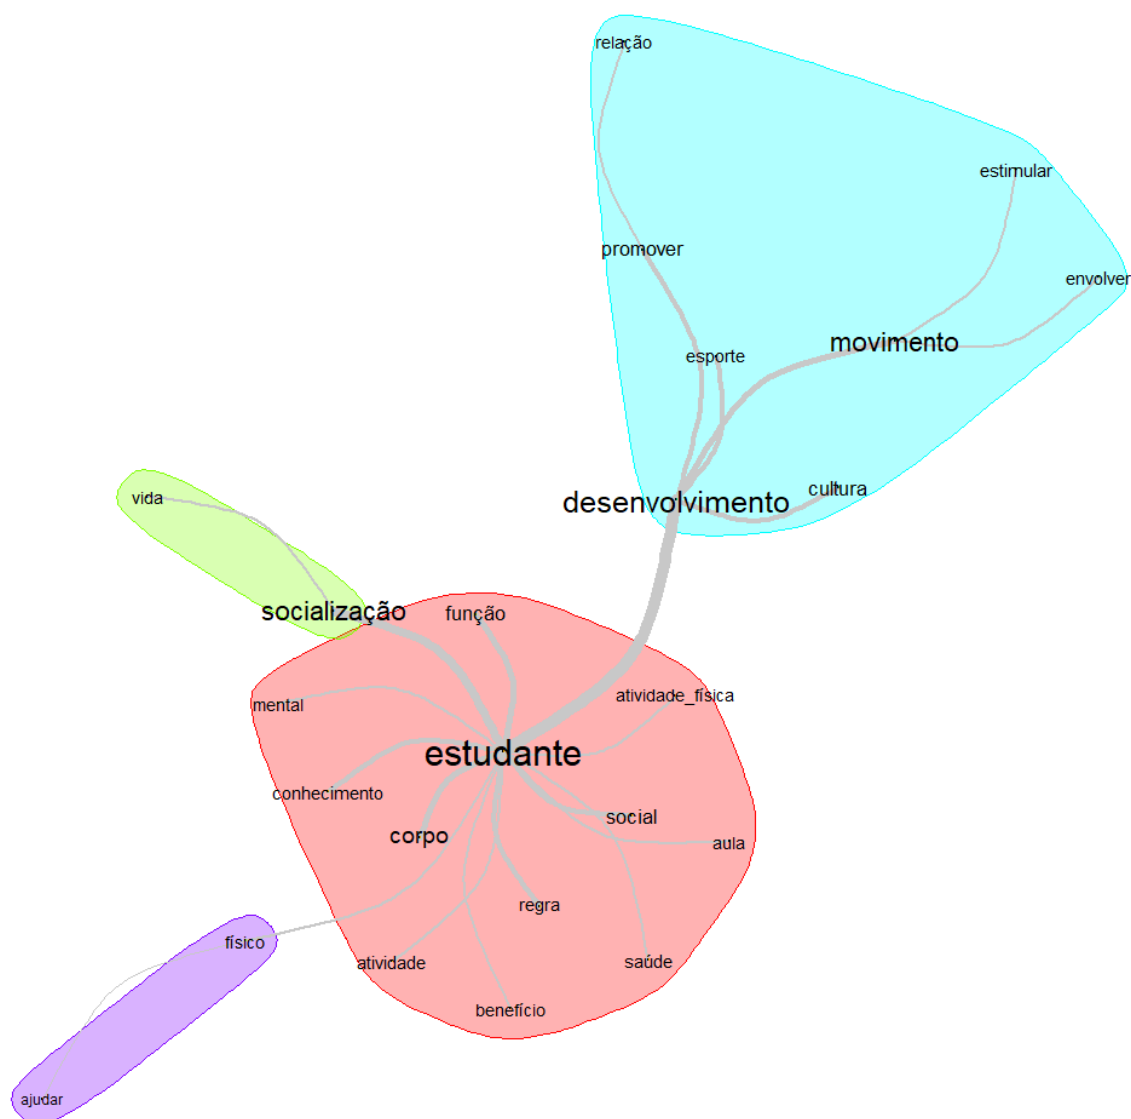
relação
estimular
promover
envolver
esporte
movimento
desenvolvimento
cultura
vida
socialização
função
mental
atividade_física
estudante
conhecimento
corpo
social
aula
regra
físico
atividade
saúde
benefício
ajudar